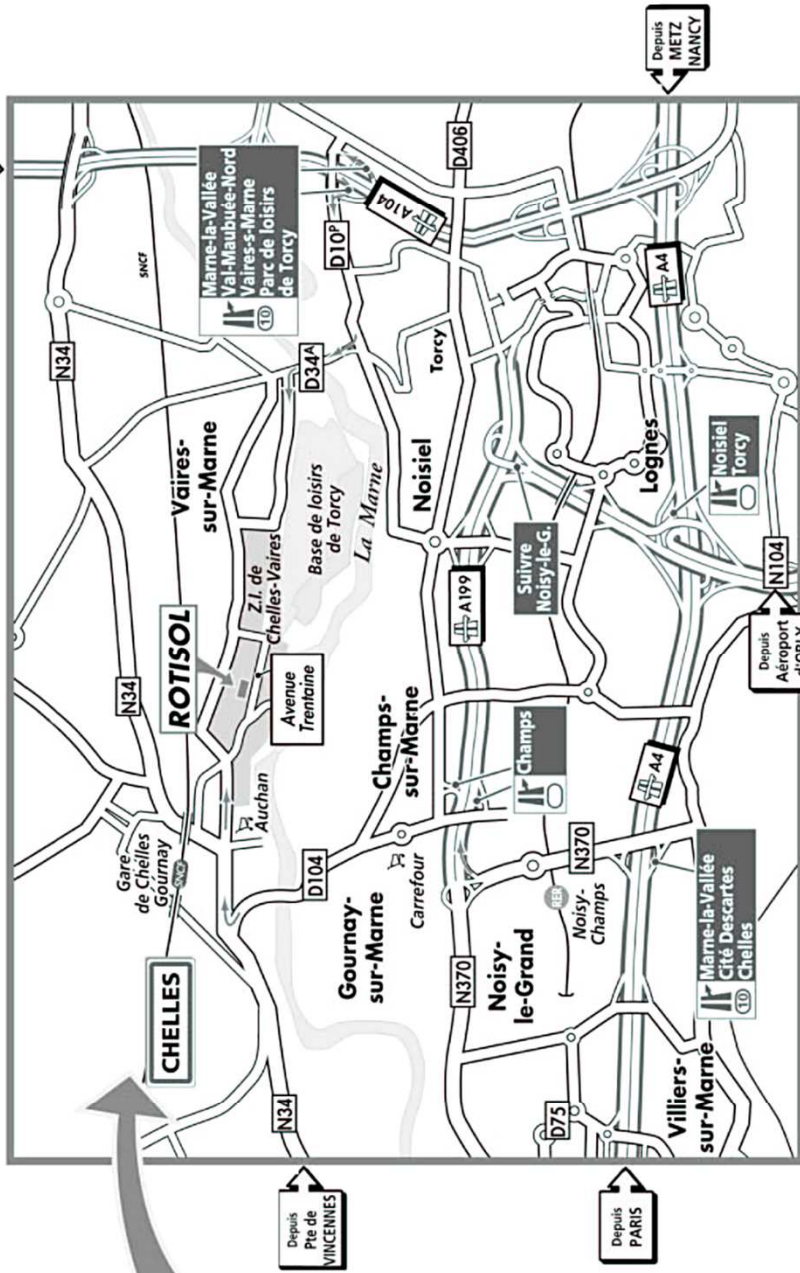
Depuis METZ NANCY

Marne-la-Vallée Val-Maubuée-Nord Vaires-s-Marne Parc de loisirs de Torcy
10

SNCF

N34

D406

A104

D10P

D34A

Vaires-sur-Marne

Torcy

A4

Base de loisirs de Torcy

La Marne

Noisiel

Lognes

Noisiel Torcy

Z.I. de Chelles-Vaires

Suivre Noisy-le-G.

A199

N104

ROTISOL

Avenue Trentaine

Depuis Aéroport d'ORLY

N34

Champs-sur-Marne

Champs

A4

Auchan

Gare de Chelles Gournay
SNCF

D104

Carrefour

N370

Marne-la-Vallée Cité Descartes Chelles
10

Gournay-sur-Marne

RER
Noisy-Champs

CHELLES

N370

Noisy-le-Grand

N34

D75

Villiers-sur-Marne

Depuis Pte de VINCENNES

Depuis PARIS